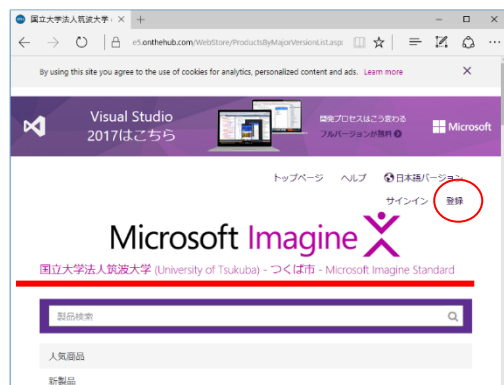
国立大学法人筑波大学 (
+
e5.onthehub.com/WebStore/ProductsByMajorVersionList.asp

By using this site you agree to the use of cookies for analytics, personalized content and ads. Learn more

Visual Studio 2017はこちら
開発プロセスはこう変わる
フルバージョンが無料
Microsoft

トップページ ヘルプ 日本語バージョン
サインイン 登録

Microsoft Imagine

国立大学法人筑波大学 (University of Tsukuba) - つくば市 - Microsoft Imagine Standard

製品検索

人気商品

新製品